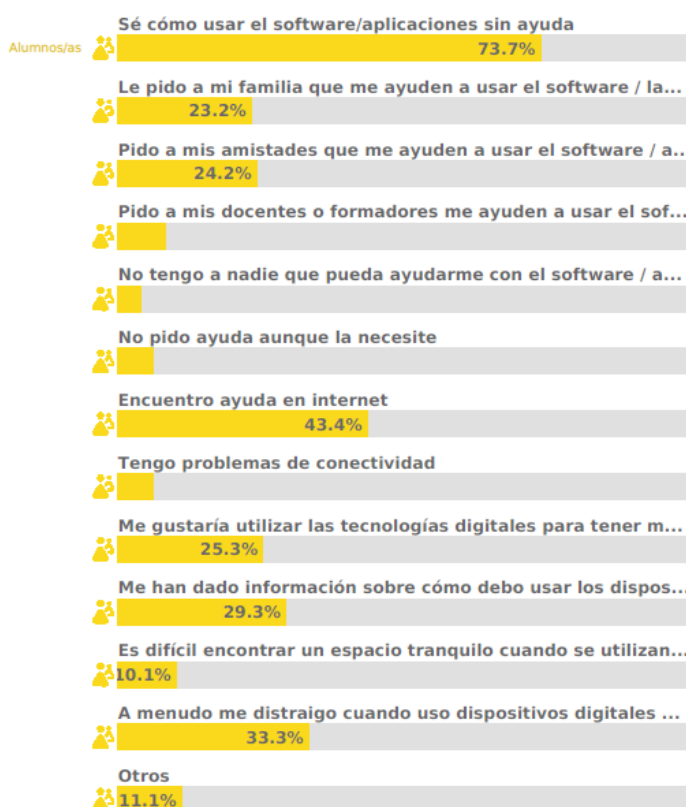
Alumnos/as

Sé cómo usar el software/aplicaciones sin ayuda
73.7%

Le pido a mi familia que me ayuden a usar el software / la...
23.2%

Pido a mis amistades que me ayuden a usar el software / a...
24.2%

Pido a mis docentes o formadores me ayuden a usar el sof...

No tengo a nadie que pueda ayudarme con el software / a...

No pido ayuda aunque la necesite

Encuentro ayuda en internet
43.4%

Tengo problemas de conectividad

Me gustaría utilizar las tecnologías digitales para tener m...
25.3%

Me han dado información sobre cómo debo usar los dispos...
29.3%

Es difícil encontrar un espacio tranquilo cuando se utilizan...
10.1%

A menudo me distraigo cuando uso dispositivos digitales ...
33.3%

Otros
11.1%